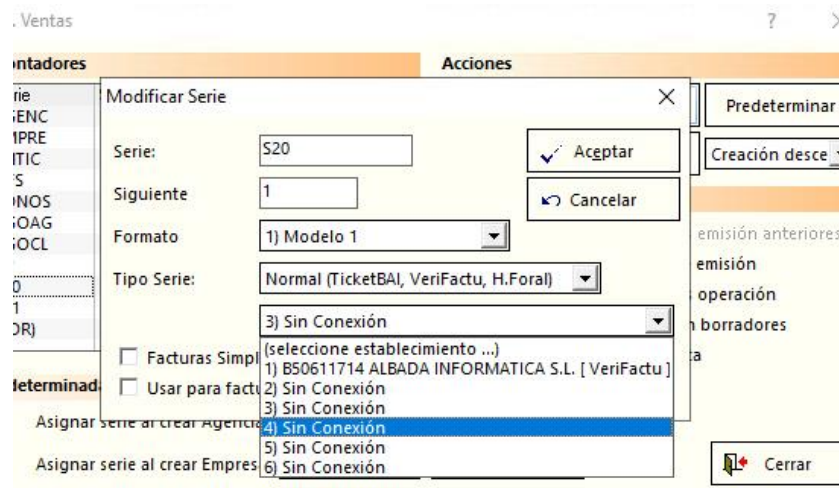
. Ventas

?

ontadores

rie
SENC
IPRE
TIC
S
ONOS
OAG
OCL

0
1
OR)

Acciones

Predeterminar

Creación desce

emisión anteriores
emisión
operación
borradores
ta

Modificar Serie

Serie: S20

Siguiente 1

Formato 1) Modelo 1

Tipo Serie: Normal (TicketBAI, VeriFactu, H.Foral)

3) Sin Conexión

(seleccione establecimiento ...)
1) B50611714 ALBADA INFORMATICA S.L. [ VeriFactu ]
2) Sin Conexión
3) Sin Conexión
4) Sin Conexión
5) Sin Conexión
6) Sin Conexión

Aceptar

Cancelar

Facturas Simpl

Usar para factu

determinad

Asignar serie al crear Agencia

Asignar serie al crear Empres

Cerrar